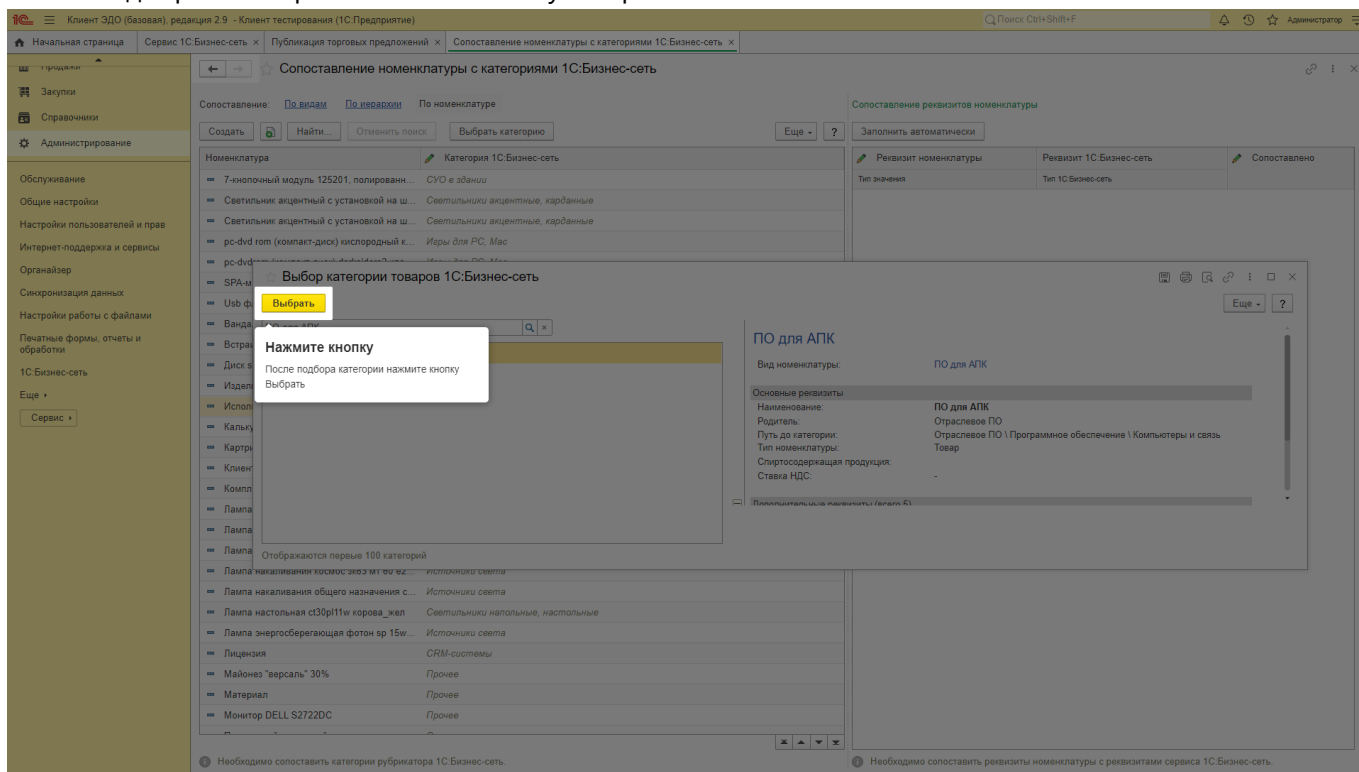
1С Клиент ЭДО (базовая), редакция 2.9 - Клиент тестирования (1С:Предприятие)
Поиск Ctrl+Shift+F
Администратор

Начальная страница | Сервис 1С:Бизнес-сеть × | Публикация торговых предложений × | Сопоставление номенклатуры с категориями 1С:Бизнес-сеть ×

Продажи
Закупки
Справочники
Администрирование

Обслуживание
Общие настройки
Настройки пользователей и прав
Интернет-поддержка и сервисы
Органайзер
Синхронизация данных
Настройки работы с файлами
Печатные формы, отчеты и обработки
1С:Бизнес-сеть
Еще
Сервис

Сопоставление номенклатуры с категориями 1С:Бизнес-сеть

Сопоставление: По видам По иерархии По номенклатуре
Создать | Найти... | Отменить поиск | Выбрать категорию | Еще | ?

| Номенклатура | Категория 1С:Бизнес-сеть |
|---|---|
| 7-кнопочный модуль 125201, полированн... | СУО в здании |
| Светильник акцентный с установкой на ш... | Светильники акцентные, карданные |
| Светильник акцентный с установкой на ш... | Светильники акцентные, карданные |
| pc-dvd rom (компакт-диск) кислородный к... | Игры для PC, Mac |
| pc-dvd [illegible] | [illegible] |
| SPA-м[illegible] | |
| Usb ф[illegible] | |
| Ванда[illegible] | |
| Встра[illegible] | |
| Диск з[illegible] | |
| Издел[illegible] | |
| Испол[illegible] | |
| Кальку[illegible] | |
| Картри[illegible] | |
| Клиент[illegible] | |
| Компл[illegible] | |
| Лампа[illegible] | |
| Лампа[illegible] | |
| Лампа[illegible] | |
| Лампа накаливания космос зк63 мт 60 е2... | Источники света |
| Лампа накаливания общего назначения с... | Источники света |
| Лампа настольная ct30pl11w корова_жел | Светильники напольные, настольные |
| Лампа энергосберегающая фотон sp 15w... | Источники света |
| Лицензия | CRM-системы |
| Майонез "версаль" 30% | Прочее |
| Материал | Прочее |
| Монитор DELL S2722DC | Прочее |

Сопоставление реквизитов номенклатуры
Заполнить автоматически

| Реквизит номенклатуры | Реквизит 1С:Бизнес-сеть | Сопоставлено |
|---|---|---|
| Тип значения | Тип 1С:Бизнес-сеть | |

Выбор категории товаров 1С:Бизнес-сеть
Выбрать
Еще | ?
ПО для АПК

Нажмите кнопку
После подбора категории нажмите кнопку Выбрать

Отображаются первые 100 категорий

ПО для АПК
Вид номенклатуры: ПО для АПК
Основные реквизиты
Наименование: ПО для АПК
Родитель: Отраслевое ПО
Путь до категории: Отраслевое ПО \ Программное обеспечение \ Компьютеры и связь
Тип номенклатуры: Товар
Спиртосодержащая продукция:
Ставка НДС: -
Дополнительные реквизиты (всего 5)

Необходимо сопоставить категории рубрикатора 1С:Бизнес-сеть.
Необходимо сопоставить реквизиты номенклатуры с реквизитами сервиса 1С:Бизнес-сеть.